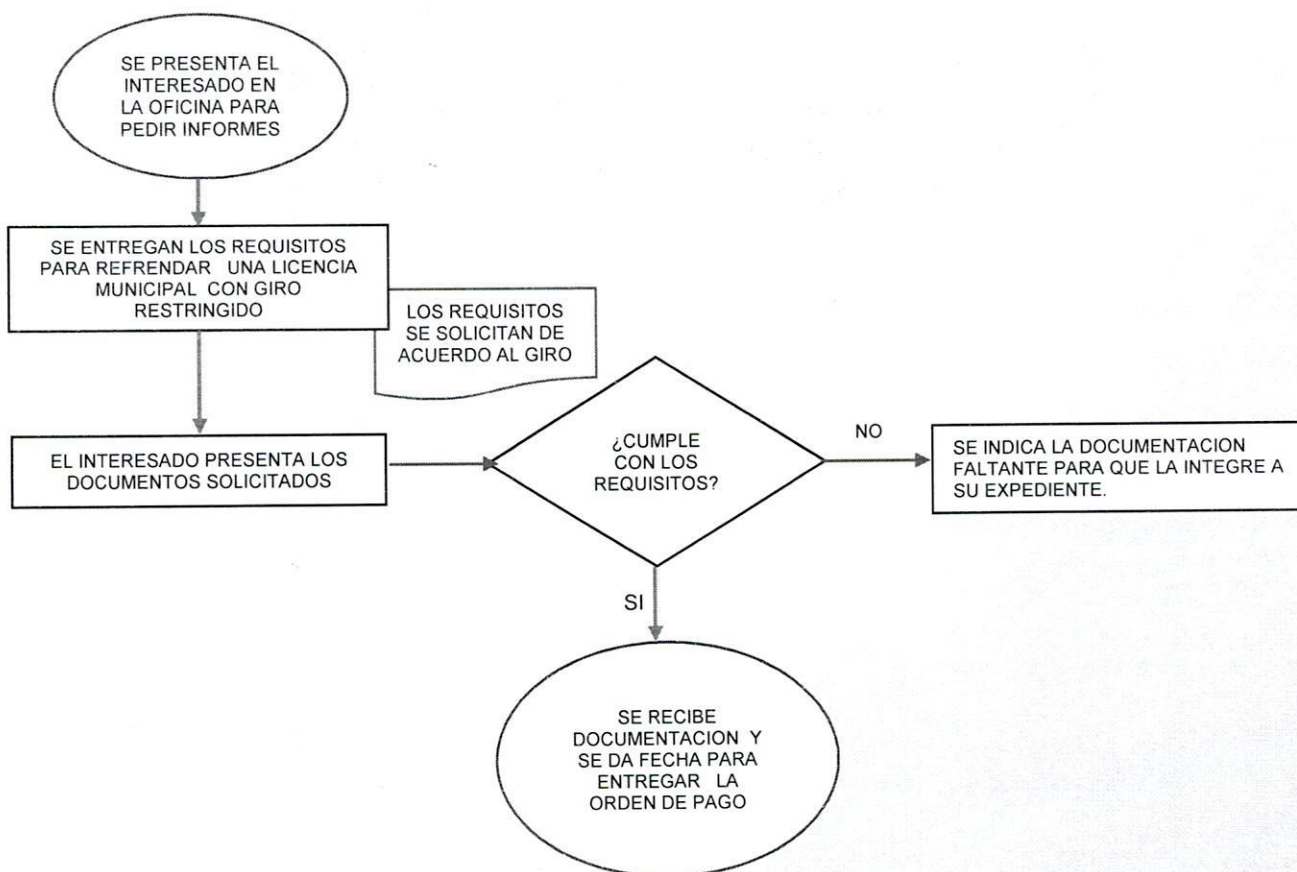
SE PRESENTA EL INTERESADO EN LA OFICINA PARA PEDIR INFORMES

SE ENTREGAN LOS REQUISITOS PARA REFRENDAR UNA LICENCIA MUNICIPAL CON GIRO RESTRINGIDO

LOS REQUISITOS SE SOLICITAN DE ACUERDO AL GIRO

EL INTERESADO PRESENTA LOS DOCUMENTOS SOLICITADOS

¿CUMPLE CON LOS REQUISITOS?

NO

SE INDICA LA DOCUMENTACION FALTANTE PARA QUE LA INTEGRE A SU EXPEDIENTE.

SI

SE RECIBE DOCUMENTACION Y SE DA FECHA PARA ENTREGAR LA ORDEN DE PAGO